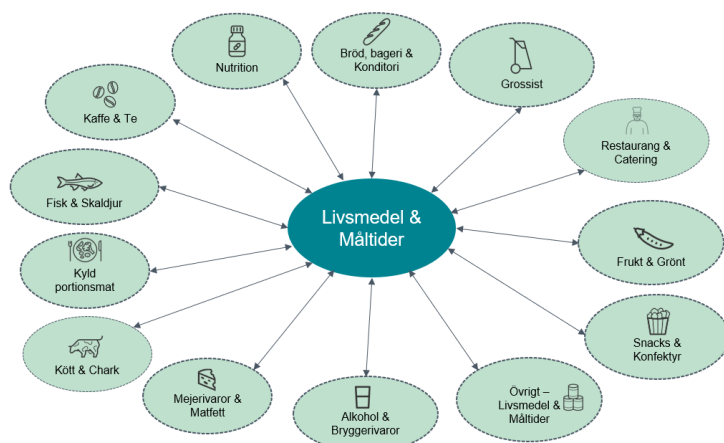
Livsmedel & Måltider

Nutrition

Bröd, bageri & Konditori

Grossist

Kaffe & Te

Restaurang & Catering

Fisk & Skaldjur

Frukt & Grönt

Kyld portionsmat

Snacks & Konfektyr

Kött & Chark

Mejerivaror & Matfett

Alkohol & Bryggerivaror

Övrigt – Livsmedel & Måltider